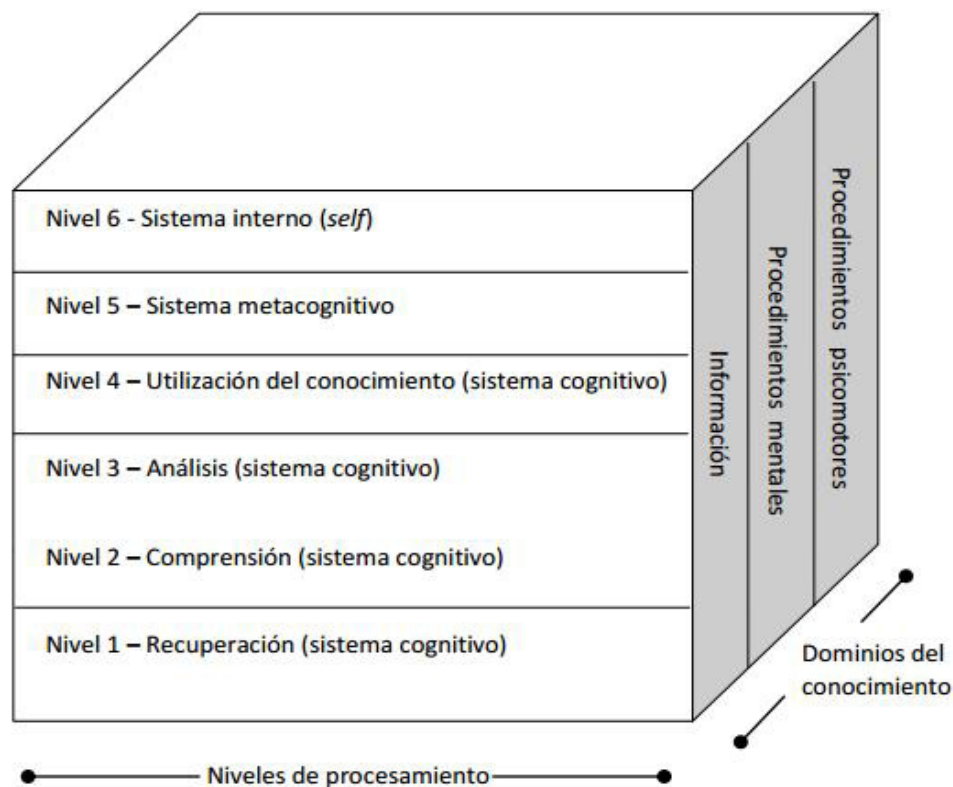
Nivel 6 - Sistema interno (*self*)

Nivel 5 – Sistema metacognitivo

Nivel 4 – Utilización del conocimiento (sistema cognitivo)

Nivel 3 – Análisis (sistema cognitivo)

Nivel 2 – Comprensión (sistema cognitivo)

Nivel 1 – Recuperación (sistema cognitivo)

Información

Procedimientos mentales

Procedimientos psicomotores

Dominios del conocimiento

Niveles de procesamiento